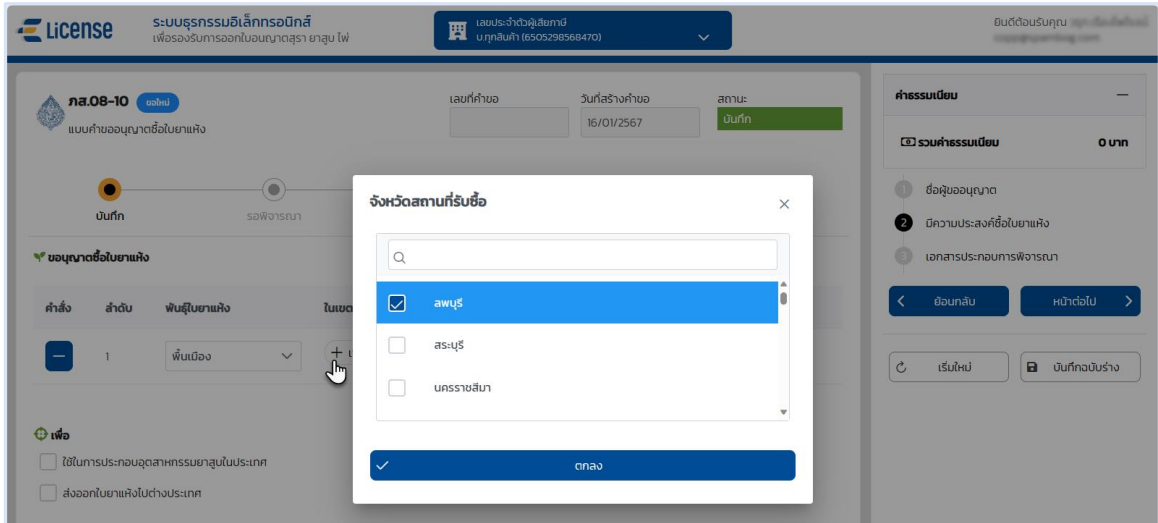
License ระบบธุรกรรมอิเล็กทรอนิกส์
เพื่อรองรับการออกใบอนุญาตสุรา ยาสูบ ไพ่

เลขประจำตัวผู้เสียภาษี
บ.ทุกสินค้า (6505298568470)

ยินดีต้อนรับคุณ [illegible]
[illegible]

ภส.08-10 ขอใหม่
แบบคำขออนุญาตซื้อใบยาแห้ง

เลขที่คำขอ

วันที่สร้างคำขอ
16/01/2567

สถานะ
บันทึก

บันทึก
รอพิจารณา

ขออนุญาตซื้อใบยาแห้ง

| คำสั่ง | ลำดับ | พันธุ์ใบยาแห้ง | ในเขต |
|---|---|---|---|
| – | 1 | พื้นเมือง | + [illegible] |

เพื่อ
ใช้ในการประกอบอุตสาหกรรมยาสูบในประเทศ
ส่งออกใบยาแห้งไปต่างประเทศ

จังหวัดสถานที่รับซื้อ
×
ลพบุรี
สระบุรี
นครราชสีมา
ตกลง

ค่าธรรมเนียม —
รวมค่าธรรมเนียม 0 บาท

ชื่อผู้ขออนุญาต
2 มีความประสงค์ซื้อใบยาแห้ง
เอกสารประกอบการพิจารณา

< ย้อนกลับ
หน้าต่อไป >

เริ่มใหม่
บันทึกฉบับร่าง